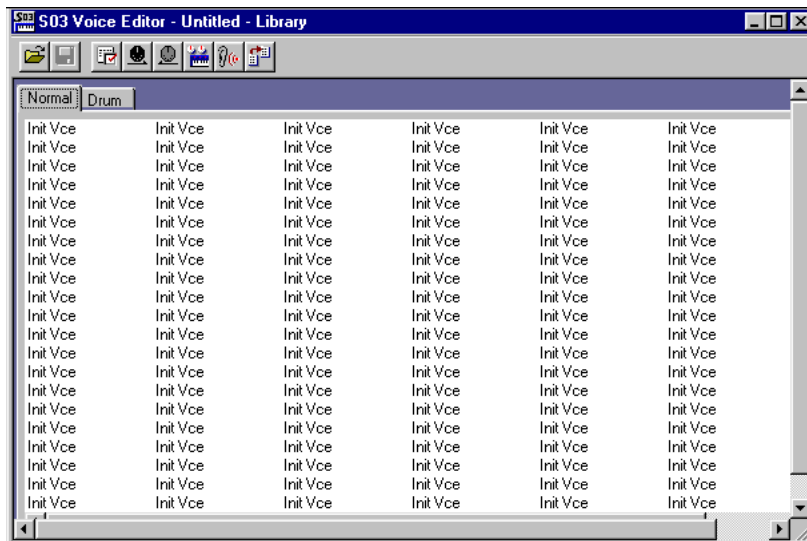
S03 Voice Editor - Untitled - Library

Normal Drum

| Init Vce | Init Vce | Init Vce | Init Vce | Init Vce | Init Vce |
|---|---|---|---|---|---|
| Init Vce | Init Vce | Init Vce | Init Vce | Init Vce | Init Vce |
| Init Vce | Init Vce | Init Vce | Init Vce | Init Vce | Init Vce |
| Init Vce | Init Vce | Init Vce | Init Vce | Init Vce | Init Vce |
| Init Vce | Init Vce | Init Vce | Init Vce | Init Vce | Init Vce |
| Init Vce | Init Vce | Init Vce | Init Vce | Init Vce | Init Vce |
| Init Vce | Init Vce | Init Vce | Init Vce | Init Vce | Init Vce |
| Init Vce | Init Vce | Init Vce | Init Vce | Init Vce | Init Vce |
| Init Vce | Init Vce | Init Vce | Init Vce | Init Vce | Init Vce |
| Init Vce | Init Vce | Init Vce | Init Vce | Init Vce | Init Vce |
| Init Vce | Init Vce | Init Vce | Init Vce | Init Vce | Init Vce |
| Init Vce | Init Vce | Init Vce | Init Vce | Init Vce | Init Vce |
| Init Vce | Init Vce | Init Vce | Init Vce | Init Vce | Init Vce |
| Init Vce | Init Vce | Init Vce | Init Vce | Init Vce | Init Vce |
| Init Vce | Init Vce | Init Vce | Init Vce | Init Vce | Init Vce |
| Init Vce | Init Vce | Init Vce | Init Vce | Init Vce | Init Vce |
| Init Vce | Init Vce | Init Vce | Init Vce | Init Vce | Init Vce |
| Init Vce | Init Vce | Init Vce | Init Vce | Init Vce | Init Vce |
| Init Vce | Init Vce | Init Vce | Init Vce | Init Vce | Init Vce |
| Init Vce | Init Vce | Init Vce | Init Vce | Init Vce | Init Vce |
| Init Vce | Init Vce | Init Vce | Init Vce | Init Vce | Init Vce |